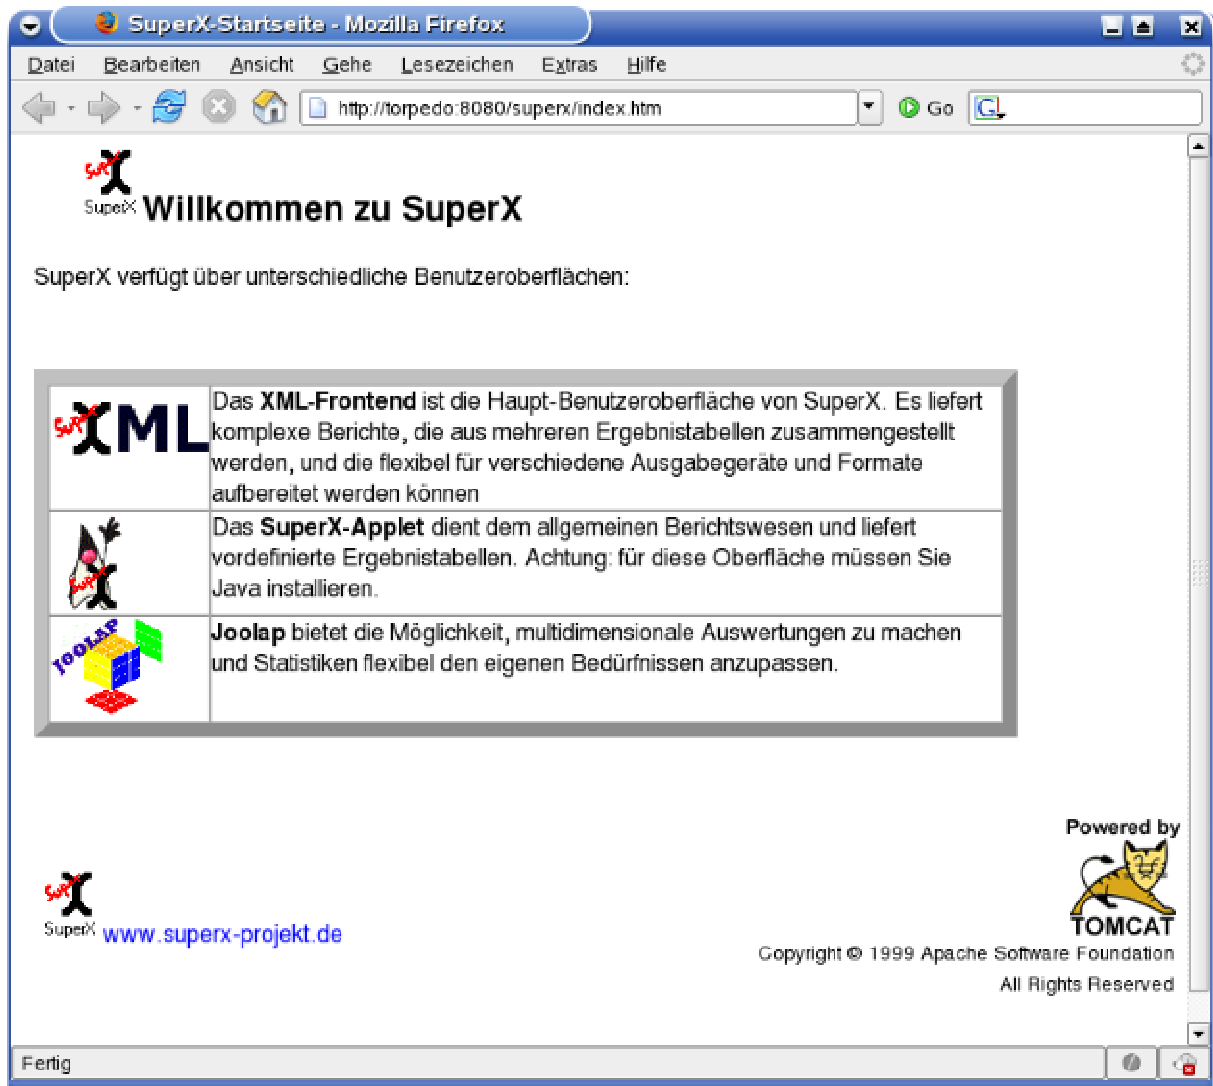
SuperX-Startseite - Mozilla Firefox

Datei Bearbeiten Ansicht Gehe Lesezeichen Extras Hilfe

http://torpedo:8080/superx/index.htm

Go

Super SuperX Willkommen zu SuperX

SuperX verfügt über unterschiedliche Benutzeroberflächen:

| Super XML | Das **XML-Frontend** ist die Haupt-Benutzeroberfläche von SuperX. Es liefert komplexe Berichte, die aus mehreren Ergebnistabellen zusammengestellt werden, und die flexibel für verschiedene Ausgabegeräte und Formate aufbereitet werden können |
|---|---|
| Super | Das **SuperX-Applet** dient dem allgemeinen Berichtswesen und liefert vordefinierte Ergebnistabellen. Achtung: für diese Oberfläche müssen Sie Java installieren. |
| JOOLAP | **Joolap** bietet die Möglichkeit, multidimensionale Auswertungen zu machen und Statistiken flexibel den eigenen Bedürfnissen anzupassen. |

Super SuperX www.superx-projekt.de

Powered by
TOMCAT
Copyright © 1999 Apache Software Foundation
All Rights Reserved

Fertig